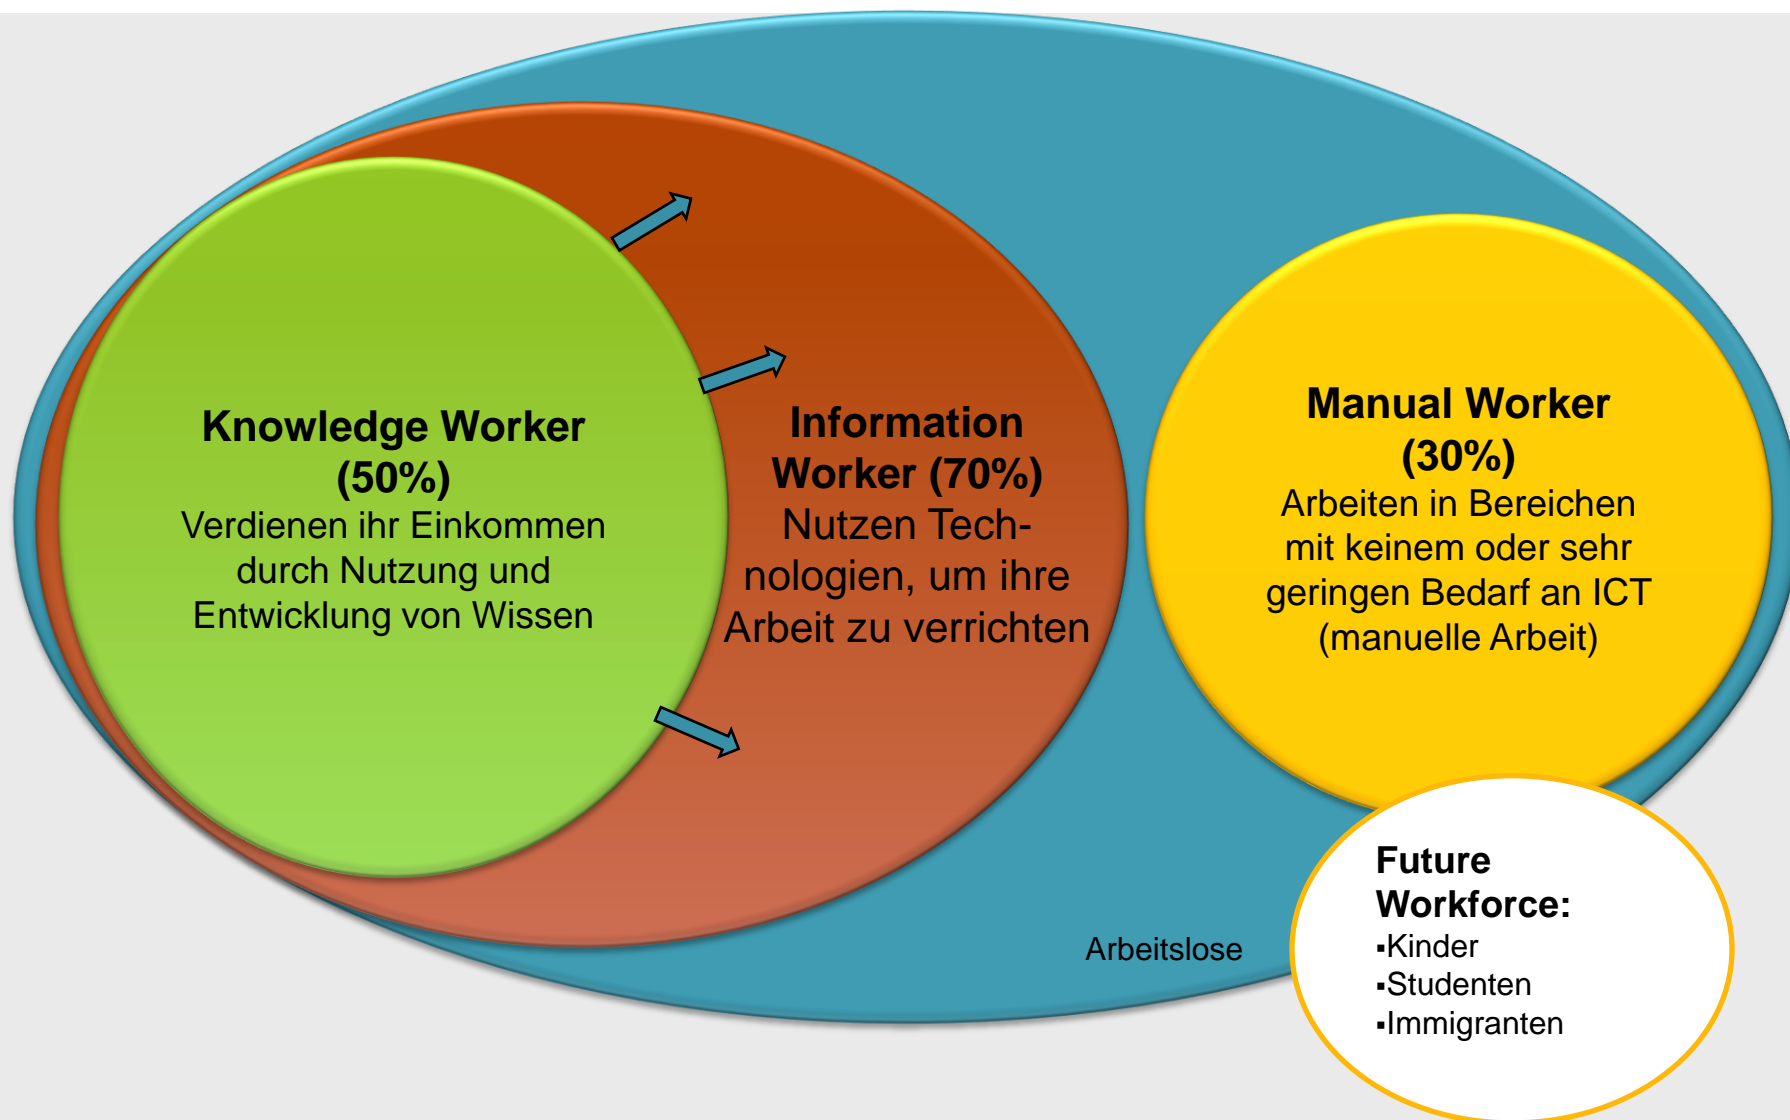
**Knowledge Worker (50%)**
Verdienen ihr Einkommen durch Nutzung und Entwicklung von Wissen

**Information Worker (70%)**
Nutzen Technologien, um ihre Arbeit zu verrichten

**Manual Worker (30%)**
Arbeiten in Bereichen mit keinem oder sehr geringen Bedarf an ICT (manuelle Arbeit)

Arbeitslose

**Future Workforce:**
▪Kinder
▪Studenten
▪Immigranten